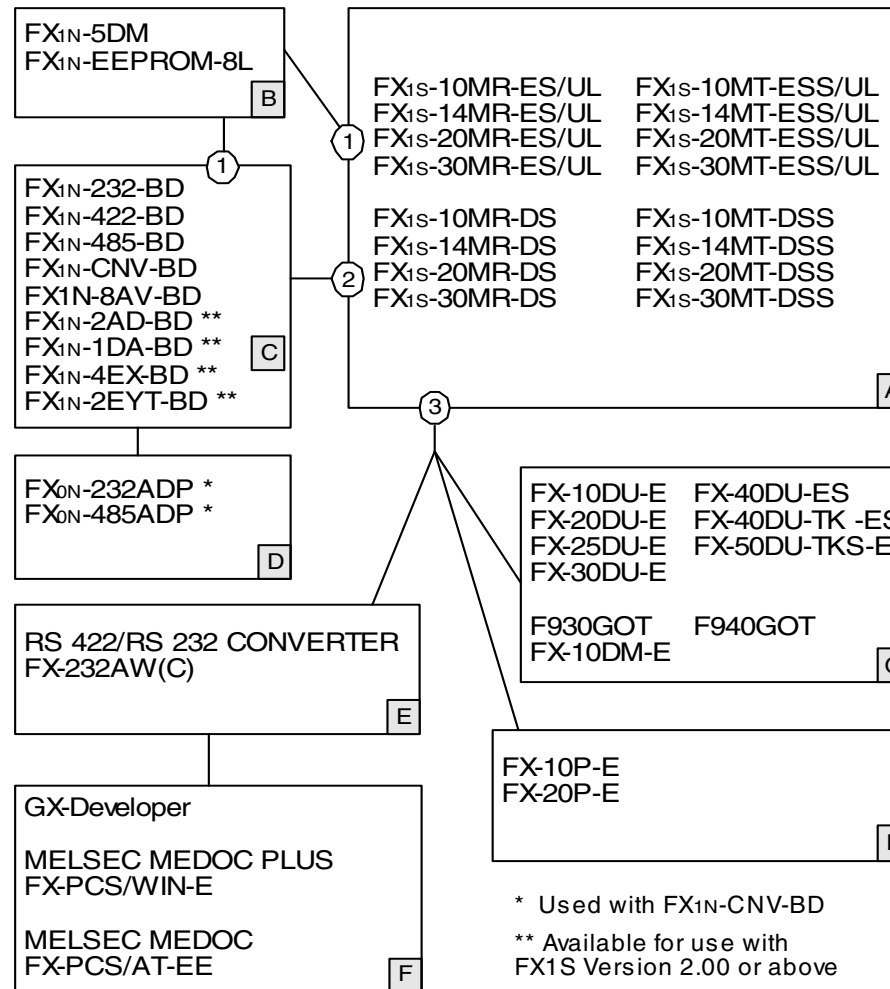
FX1N-5DM
FX1N-EEPROM-8L
B

1

FX1N-232-BD
FX1N-422-BD
FX1N-485-BD
FX1N-CNV-BD
FX1N-8AV-BD
FX1N-2AD-BD **
FX1N-1DA-BD **
FX1N-4EX-BD **
FX1N-2EYT-BD **
C

FX0N-232ADP *
FX0N-485ADP *
D

1

FX1S-10MR-ES/UL
FX1S-14MR-ES/UL
FX1S-20MR-ES/UL
FX1S-30MR-ES/UL

FX1S-10MT-ESS/UL
FX1S-14MT-ESS/UL
FX1S-20MT-ESS/UL
FX1S-30MT-ESS/UL

2

FX1S-10MR-DS
FX1S-14MR-DS
FX1S-20MR-DS
FX1S-30MR-DS

FX1S-10MT-DSS
FX1S-14MT-DSS
FX1S-20MT-DSS
FX1S-30MT-DSS

A

3

FX-10DU-E
FX-20DU-E
FX-25DU-E
FX-30DU-E

FX-40DU-ES
FX-40DU-TK -ES
FX-50DU-TKS-E

F930GOT
FX-10DM-E

F940GOT
G

RS 422/RS 232 CONVERTER
FX-232AW(C)
E

FX-10P-E
FX-20P-E
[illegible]

GX-Developer

MELSEC MEDOC PLUS
FX-PCS/WIN-E

MELSEC MEDOC
FX-PCS/AT-EE
F

* Used with FX1N-CNV-BD

** Available for use with
FX1S Version 2.00 or above